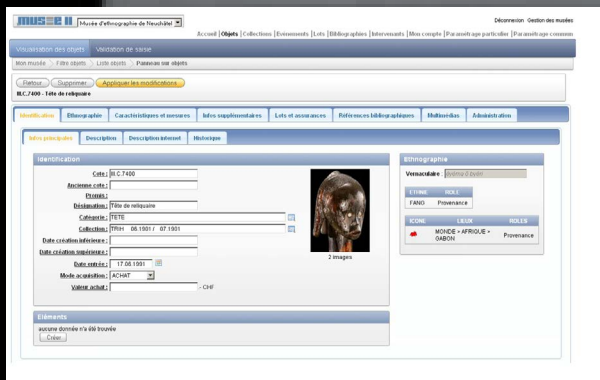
museeII Musée d'ethnographie de Neuchâtel

Déconnexion Gestion des musées

Accueil | Objets | Collections | Evénements | Lots | Bibliographies | Intervenants | Mon compte | Paramétrage particulier | Paramétrage commun

Visualisation des objets Validation de saisie

Mon musée > Filtre objets > Liste objets > Panneau Hai objets

Retour Supprimer Appliquer les modifications

III.C.7400 - Tête de reliquaire

Identification | Ethnographie | Caractéristiques et mesures | Infos supplémentaires | Lots et assurances | Références bibliographiques | Multimédia | Administration

Infos principales | Description | Description Internet | Historique

Identification

Cote : III.C.7400
Ancienne cote :
Prénom :
Désignation : Tête de reliquaire
Catégorie : TETE
Collection : TRIH 06.1901 / 07.1901
Date création inférieure :
Date création supérieure :
Date entrée : 17.06.1991
Mode acquisition : ACHAT
Valeur actuelle : - CHF

2 images

Ethnographie

Vernaculaire : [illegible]

| ETHNIE | RÔLE |
|---|---|
| FANG | Provenance |

| ICONE | LIEUX | RÔLES |
|---|---|---|
| | MONDE > AFRIQUE > GABON | Provenance |

Eléments

aucune donnée n'a été trouvée

Créer